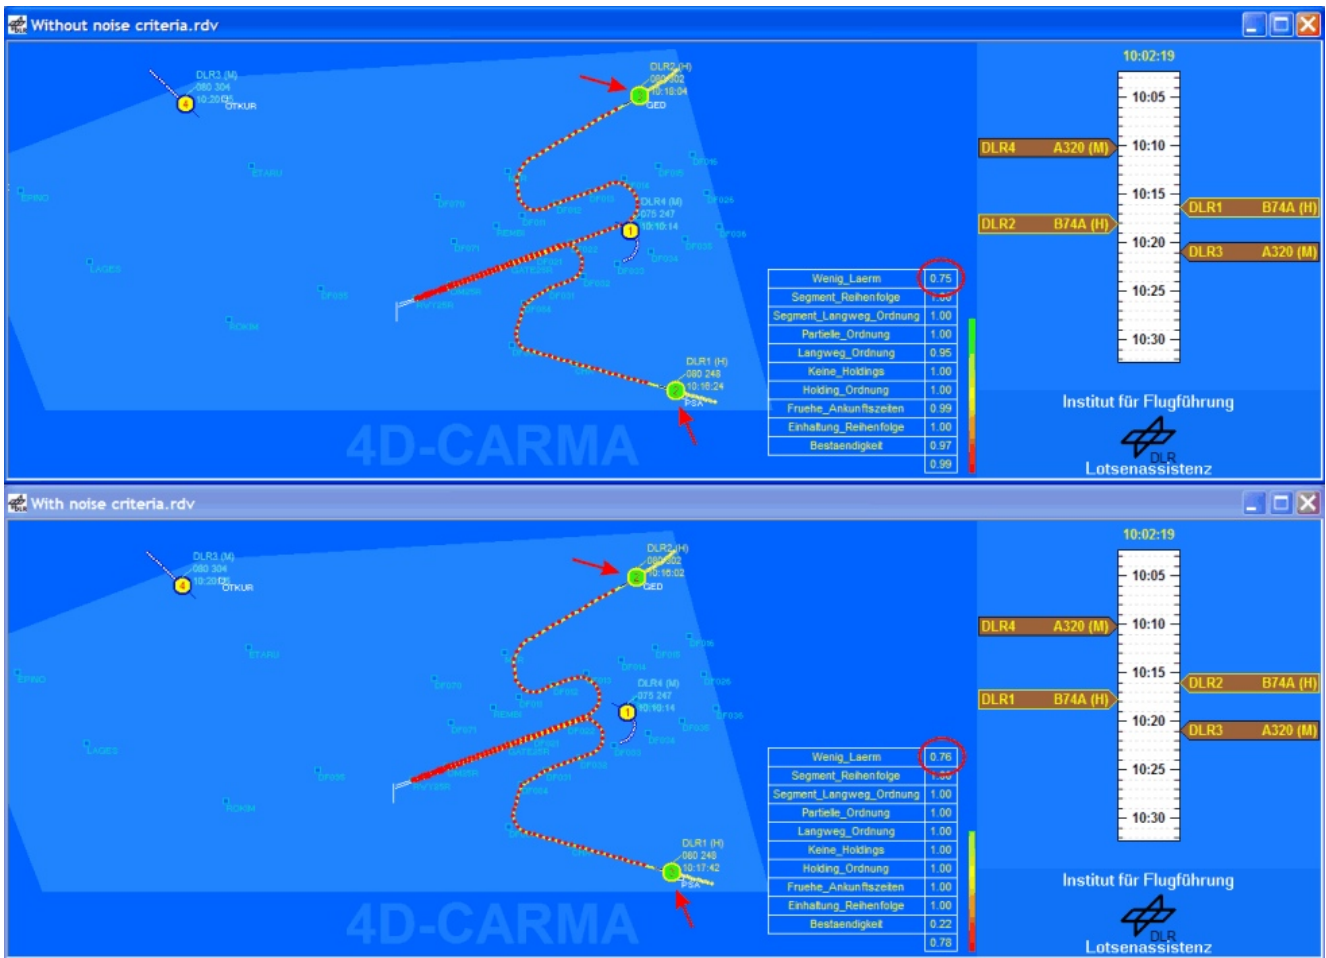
Without noise criteria.rdv

DLR3 (M)
080 304
10:20:05
OTKUR

DLR2 (H)
080 302
10:18:04
GED

DLR4 (M)
075 247
10:10:14

DLR1 (H)
080 248
10:16:24
PSA

ETARU
EPINO
LAGES
ROKIM

4D-CARMA

| Wenig_Laerm | 0.75 |
|---|---|
| Segment_Reihenfolge | 1.00 |
| Segment_Langweg_Ordnung | 1.00 |
| Partielle_Ordnung | 1.00 |
| Langweg_Ordnung | 0.95 |
| Keine_Holdings | 1.00 |
| Holding_Ordnung | 1.00 |
| Fruehe_Ankunftszeiten | 0.99 |
| Einhaltung_Reihenfolge | 1.00 |
| Bestaendigkeit | 0.97 |
| | 0.99 |

10:02:19
10:05
10:10
10:15
10:20
10:25
10:30

DLR4 A320 (M)
DLR1 B74A (H)
DLR2 B74A (H)
DLR3 A320 (M)

Institut für Flugführung
DLR
Lotsenassistenz

With noise criteria.rdv

DLR3 (M)
080 304
10:20:06
OTKUR

DLR2 (H)
080 302
10:16:02
GED

DLR4 (M)
075 247
10:10:14

DLR1 (H)
080 248
10:17:42
PSA

ETARU
EPINO
LAGES
ROKIM

4D-CARMA

| Wenig_Laerm | 0.76 |
|---|---|
| Segment_Reihenfolge | 1.00 |
| Segment_Langweg_Ordnung | 1.00 |
| Partielle_Ordnung | 1.00 |
| Langweg_Ordnung | 1.00 |
| Keine_Holdings | 1.00 |
| Holding_Ordnung | 1.00 |
| Fruehe_Ankunftszeiten | 1.00 |
| Einhaltung_Reihenfolge | 1.00 |
| Bestaendigkeit | 0.22 |
| | 0.78 |

10:02:19
10:05
10:10
10:15
10:20
10:25
10:30

DLR4 A320 (M)
DLR2 B74A (H)
DLR1 B74A (H)
DLR3 A320 (M)

Institut für Flugführung
DLR
Lotsenassistenz